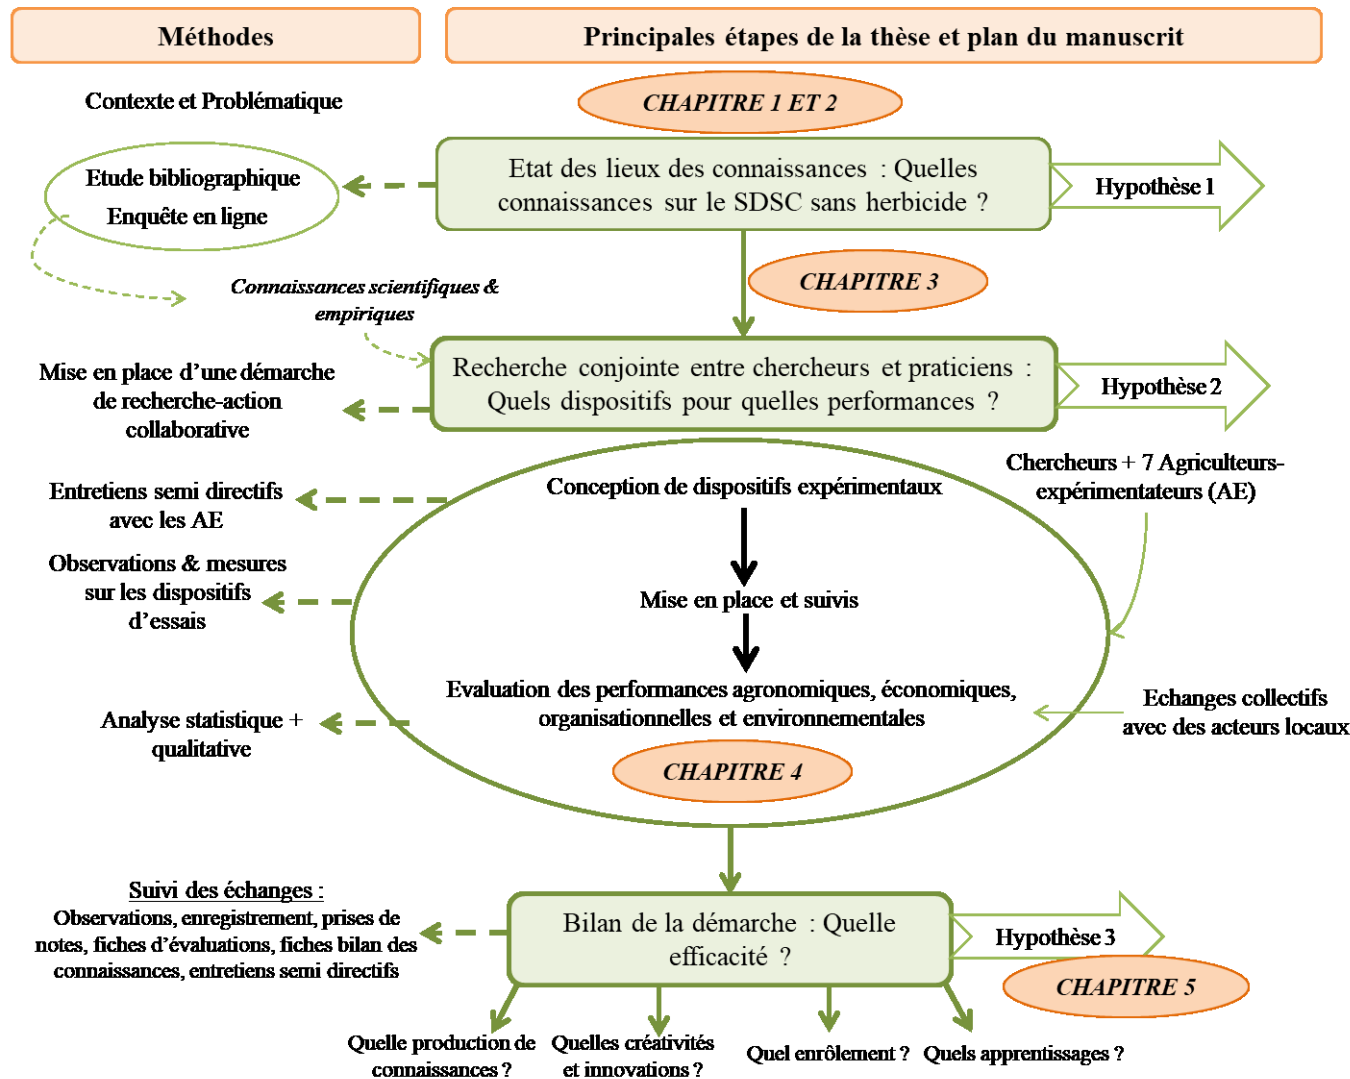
Méthodes

Principales étapes de la thèse et plan du manuscrit

Contexte et Problématique

CHAPITRE 1 ET 2

Etude bibliographique
Enquête en ligne

Etat des lieux des connaissances : Quelles connaissances sur le SDSC sans herbicide ?

Hypothèse 1

CHAPITRE 3

Connaissances scientifiques & empiriques

Mise en place d'une démarche de recherche-action collaborative

Recherche conjointe entre chercheurs et praticiens : Quels dispositifs pour quelles performances ?

Hypothèse 2

Chercheurs + 7 Agriculteurs-expérimentateurs (AE)

Entretiens semi directifs avec les AE

Conception de dispositifs expérimentaux

Observations & mesures sur les dispositifs d'essais

Mise en place et suivis

Evaluation des performances agronomiques, économiques, organisationnelles et environnementales

Echanges collectifs avec des acteurs locaux

Analyse statistique + qualitative

CHAPITRE 4

Suivi des échanges :
Observations, enregistrement, prises de notes, fiches d'évaluations, fiches bilan des connaissances, entretiens semi directifs

Bilan de la démarche : Quelle efficacité ?

Hypothèse 3

CHAPITRE 5

Quelle production de connaissances ?

Quelles créativités et innovations ?

Quel enrôlement ?

Quels apprentissages ?